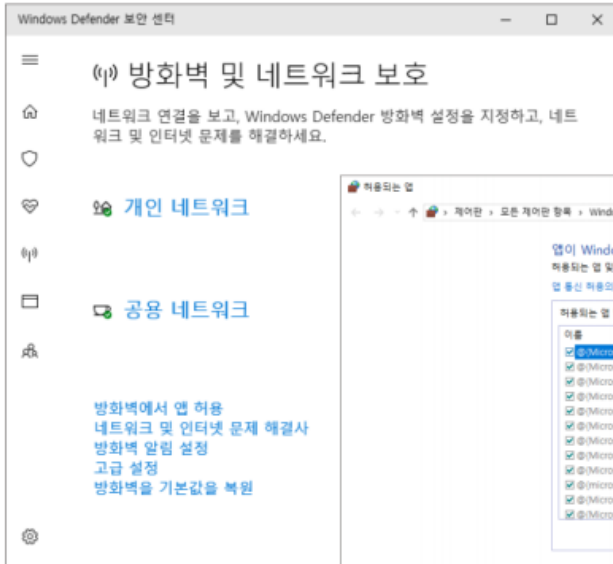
Windows Defender 보안 센터

방화벽 및 네트워크 보호

네트워크 연결을 보고, Windows Defender 방화벽 설정을 지정하고, 네트워크 및 인터넷 문제를 해결하세요.

개인 네트워크

공용 네트워크

방화벽에서 앱 허용
네트워크 및 인터넷 문제 해결사
방화벽 알림 설정
고급 설정
방화벽을 기본값을 복원

허용되는 앱

제어판 › 모든 제어판 항목 › Windo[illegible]

앱이 Windo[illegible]
허용되는 앱 및 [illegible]

앱 통신 허용의 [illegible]

허용되는 앱 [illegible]

이름
@{Micro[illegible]
@{Micro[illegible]
@{Micro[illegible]
@{Micro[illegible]
@{Micro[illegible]
@{Micro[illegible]
@{Micro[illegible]
@{Micro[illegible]
@{Micro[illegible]
@{micro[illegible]
@{Micro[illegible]
@{Micro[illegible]